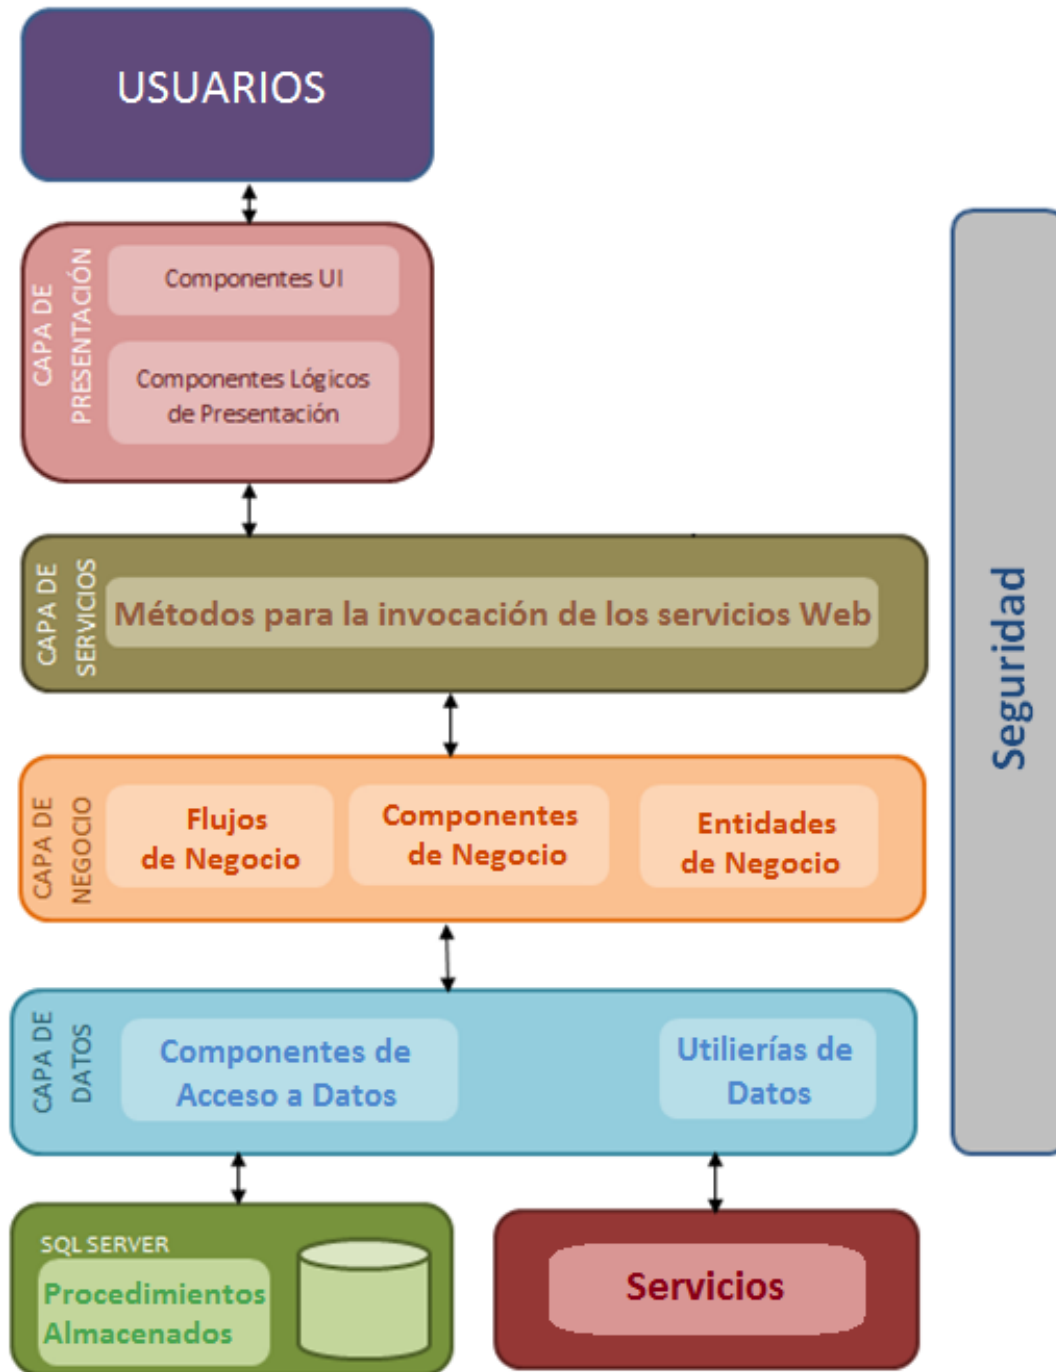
USUARIOS

CAPA DE PRESENTACIÓN

Componentes UI

Componentes Lógicos de Presentación

CAPA DE SERVICIOS

Métodos para la invocación de los servicios Web

CAPA DE NEGOCIO

Flujos de Negocio

Componentes de Negocio

Entidades de Negocio

CAPA DE DATOS

Componentes de Acceso a Datos

Utilierías de Datos

SQL SERVER

Procedimientos Almacenados

Servicios

Seguridad